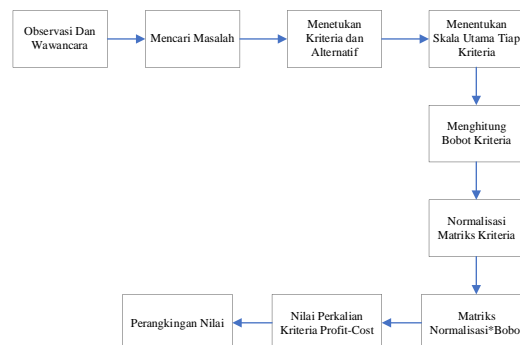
Observasi Dan Wawancara

Mencari Masalah

Menetukan Kriteria dan Alternatif

Menentukan Skala Utama Tiap Kriteria

Menghitung Bobot Kriteria

Normalisasi Matriks Kriteria

Matriks Normalisasi*Bobo

Nilai Perkalian Kriteria Profit-Cost

Perangkingan Nilai